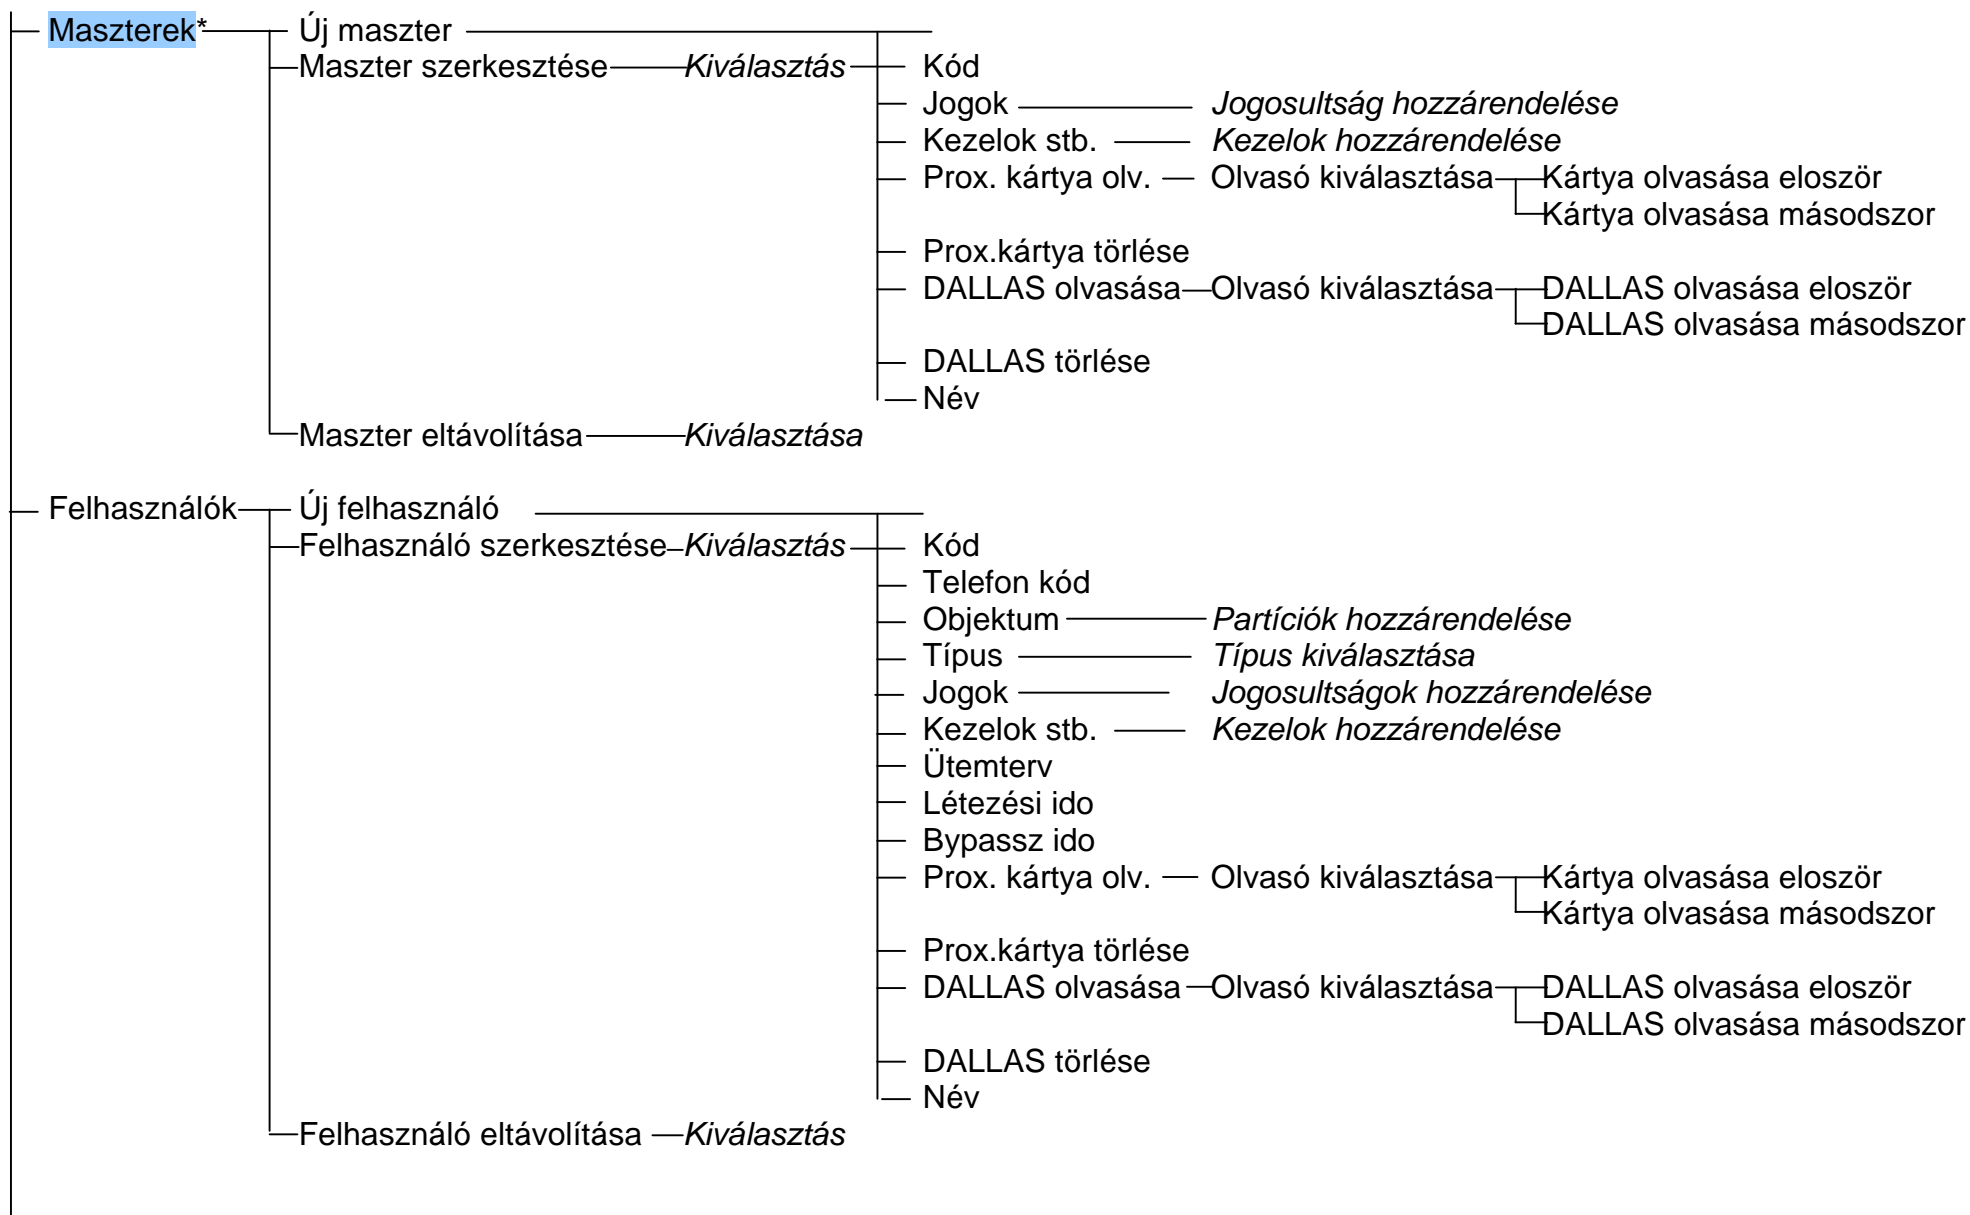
Maszterek*
Új maszter
Maszter szerkesztése
Kiválasztás
Kód
Jogok
Jogosultság hozzárendelése
Kezelok stb.
Kezelok hozzárendelése
Prox. kártya olv.
Olvasó kiválasztása
Kártya olvasása eloször
Kártya olvasása másodszor
Prox.kártya törlése
DALLAS olvasása
Olvasó kiválasztása
DALLAS olvasása eloször
DALLAS olvasása másodszor
DALLAS törlése
Név
Maszter eltávolítása
Kiválasztása

Felhasználók
Új felhasználó
Felhasználó szerkesztése
Kiválasztás
Kód
Telefon kód
Objektum
Partíciók hozzárendelése
Típus
Típus kiválasztása
Jogok
Jogosultságok hozzárendelése
Kezelok stb.
Kezelok hozzárendelése
Ütemterv
Létezési ido
Bypassz ido
Prox. kártya olv.
Olvasó kiválasztása
Kártya olvasása eloször
Kártya olvasása másodszor
Prox.kártya törlése
DALLAS olvasása
Olvasó kiválasztása
DALLAS olvasása eloször
DALLAS olvasása másodszor
DALLAS törlése
Név
Felhasználó eltávolítása
Kiválasztás